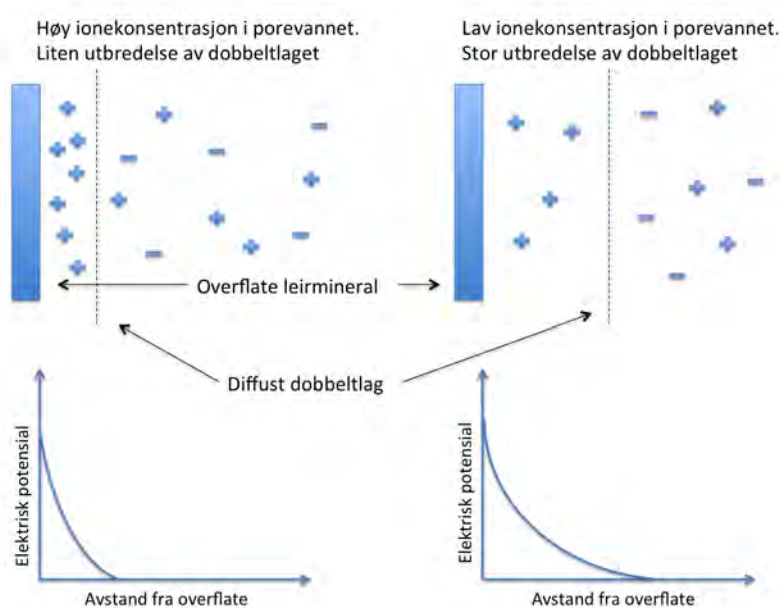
Høy ionekonsentrasjon i porevannet.
Liten utbredelse av dobbeltlaget

Lav ionekonsentrasjon i porevannet.
Stor utbredelse av dobbeltlaget

Overflate leirmineral

Diffust dobbeltlag

Elektrisk potensial

Avstand fra overflate

Elektrisk potensial

Avstand fra overflate